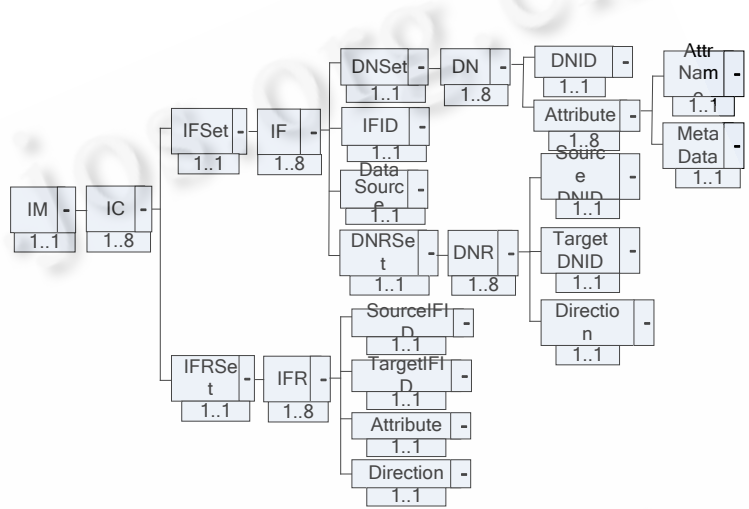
IM - 1..1
IC - 1..8
IFSet - 1..1
IF - 1..8
DNSet - 1..1
DN - 1..8
DNID - 1..1
Attribute - 1..8
AttrName - 1..1
MetaData - 1..1
IFID - 1..1
DataSource - 1..1
DNRSet - 1..1
DNR - 1..8
SourceDNID - 1..1
TargetDNID - 1..1
Direction - 1..1
IFRSet - 1..1
IFR - 1..8
SourceIFID - 1..1
TargetIFID - 1..1
Attribute - 1..1
Direction - 1..1